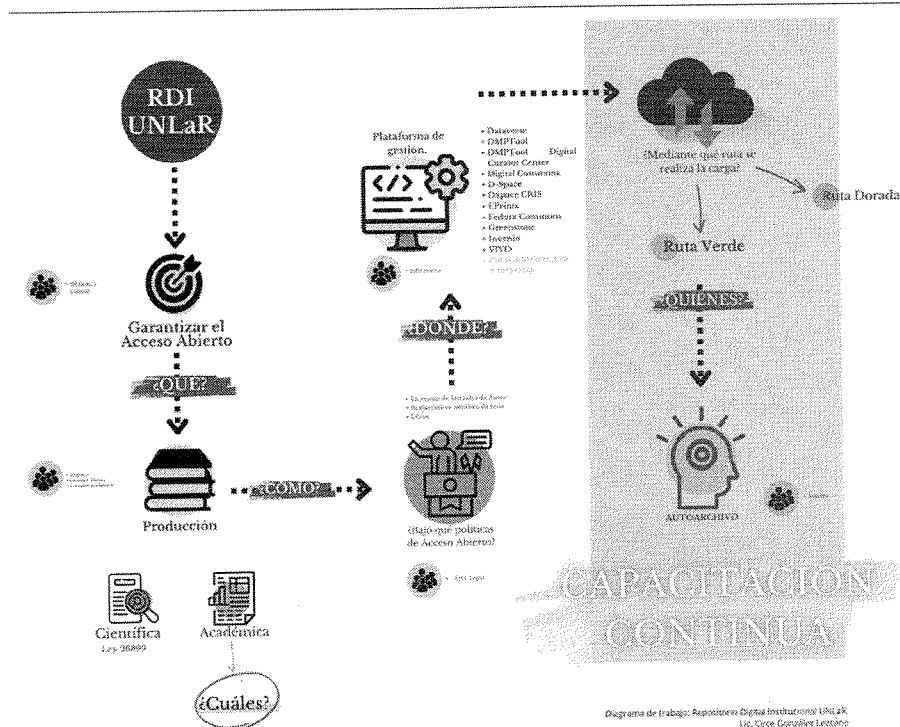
RDI UNLaR

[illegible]

Garantizar el Acceso Abierto

¿QUÉ?

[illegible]

Producción

Científica
Ley 26899

Académica

¿Cuáles?

¿CÓMO?

Plataforma de gestión.

- Dataverse
- DMPTool
- DMPTool Digital Curator Center
- Digital Commons
- D-Space
- Dspace CRIS
- EPrints
- Fedora Commons
- Greenstone
- Invenio
- VIVO
- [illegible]

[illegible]

¿DÓNDE?

- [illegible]
- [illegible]
- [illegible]

¿Bajo qué políticas de Acceso Abierto?

Área Legal

¿Mediante qué ruta se realiza la carga?

Ruta Dorada

Ruta Verde

¿QUIÉNES?

AUTOARCHIVO

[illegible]

CAPACITACIÓN CONTINUA

Diagrama de trabajo: Repositorio Digital Institucional UNLaR
Lic. Circe González Lezcano